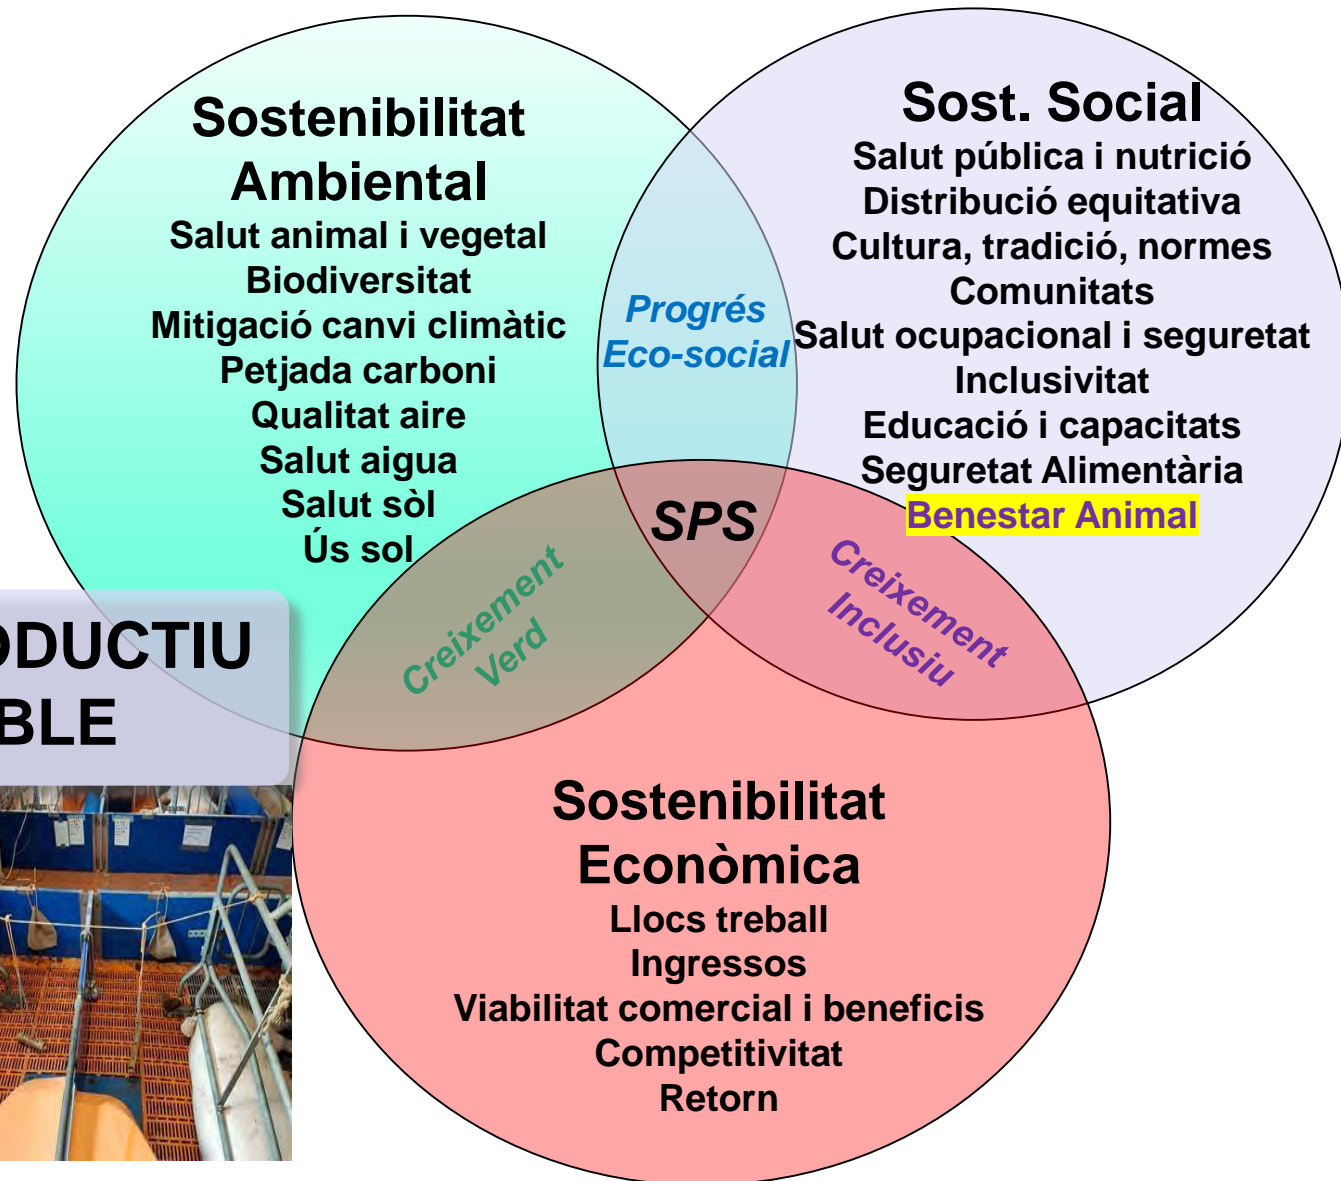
Sostenibilitat Ambiental
Salut animal i vegetal
Biodiversitat
Mitigació canvi climàtic
Petjada carboni
Qualitat aire
Salut aigua
Salut sòl
Ús sol

Sost. Social
Salut pública i nutrició
Distribució equitativa
Cultura, tradició, normes
Comunitats
Salut ocupacional i seguretat
Inclusivitat
Educació i capacitats
Seguretat Alimentària
Benestar Animal

Progrés Eco-social

SPS

Creixement Verd

Creixement Inclusiu

ODUCTIU
BLE

Sostenibilitat Econòmica
Llocs treball
Ingressos
Viabilitat comercial i beneficis
Competitivitat
Retorn